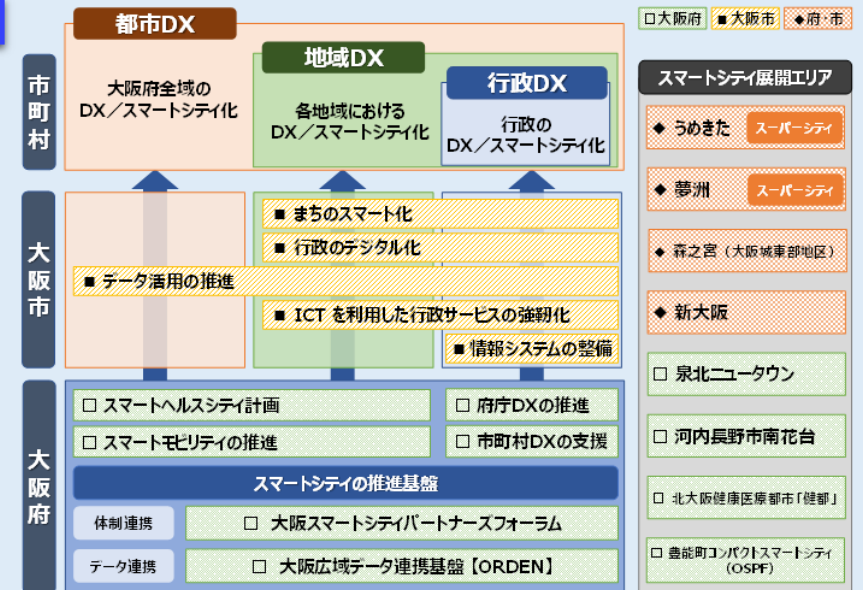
□大阪府 ■大阪市 ◆府・市

都市DX

市町村

大阪府全域の DX／スマートシティ化

地域DX

各地域における DX／スマートシティ化

行政DX

行政の DX／スマートシティ化

大阪市

■ まちのスマート化

■ 行政のデジタル化

■ データ活用の推進

■ ICT を利用した行政サービスの強靭化

■ 情報システムの整備

大阪府

□ スマートヘルスシティ計画

□ 府庁DXの推進

□ スマートモビリティの推進

□ 市町村DXの支援

スマートシティの推進基盤

体制連携

□ 大阪スマートシティパートナーズフォーラム

データ連携

□ 大阪広域データ連携基盤【ORDEN】

スマートシティ展開エリア

◆ うめきた スーパーシティ

◆ 夢洲 スーパーシティ

◆ 森之宮（大阪城東部地区）

◆ 新大阪

□ 泉北ニュータウン

□ 河内長野市南花台

□ 北大阪健康医療都市「健都」

□ 豊能町コンパクトスマートシティ（OSPF）